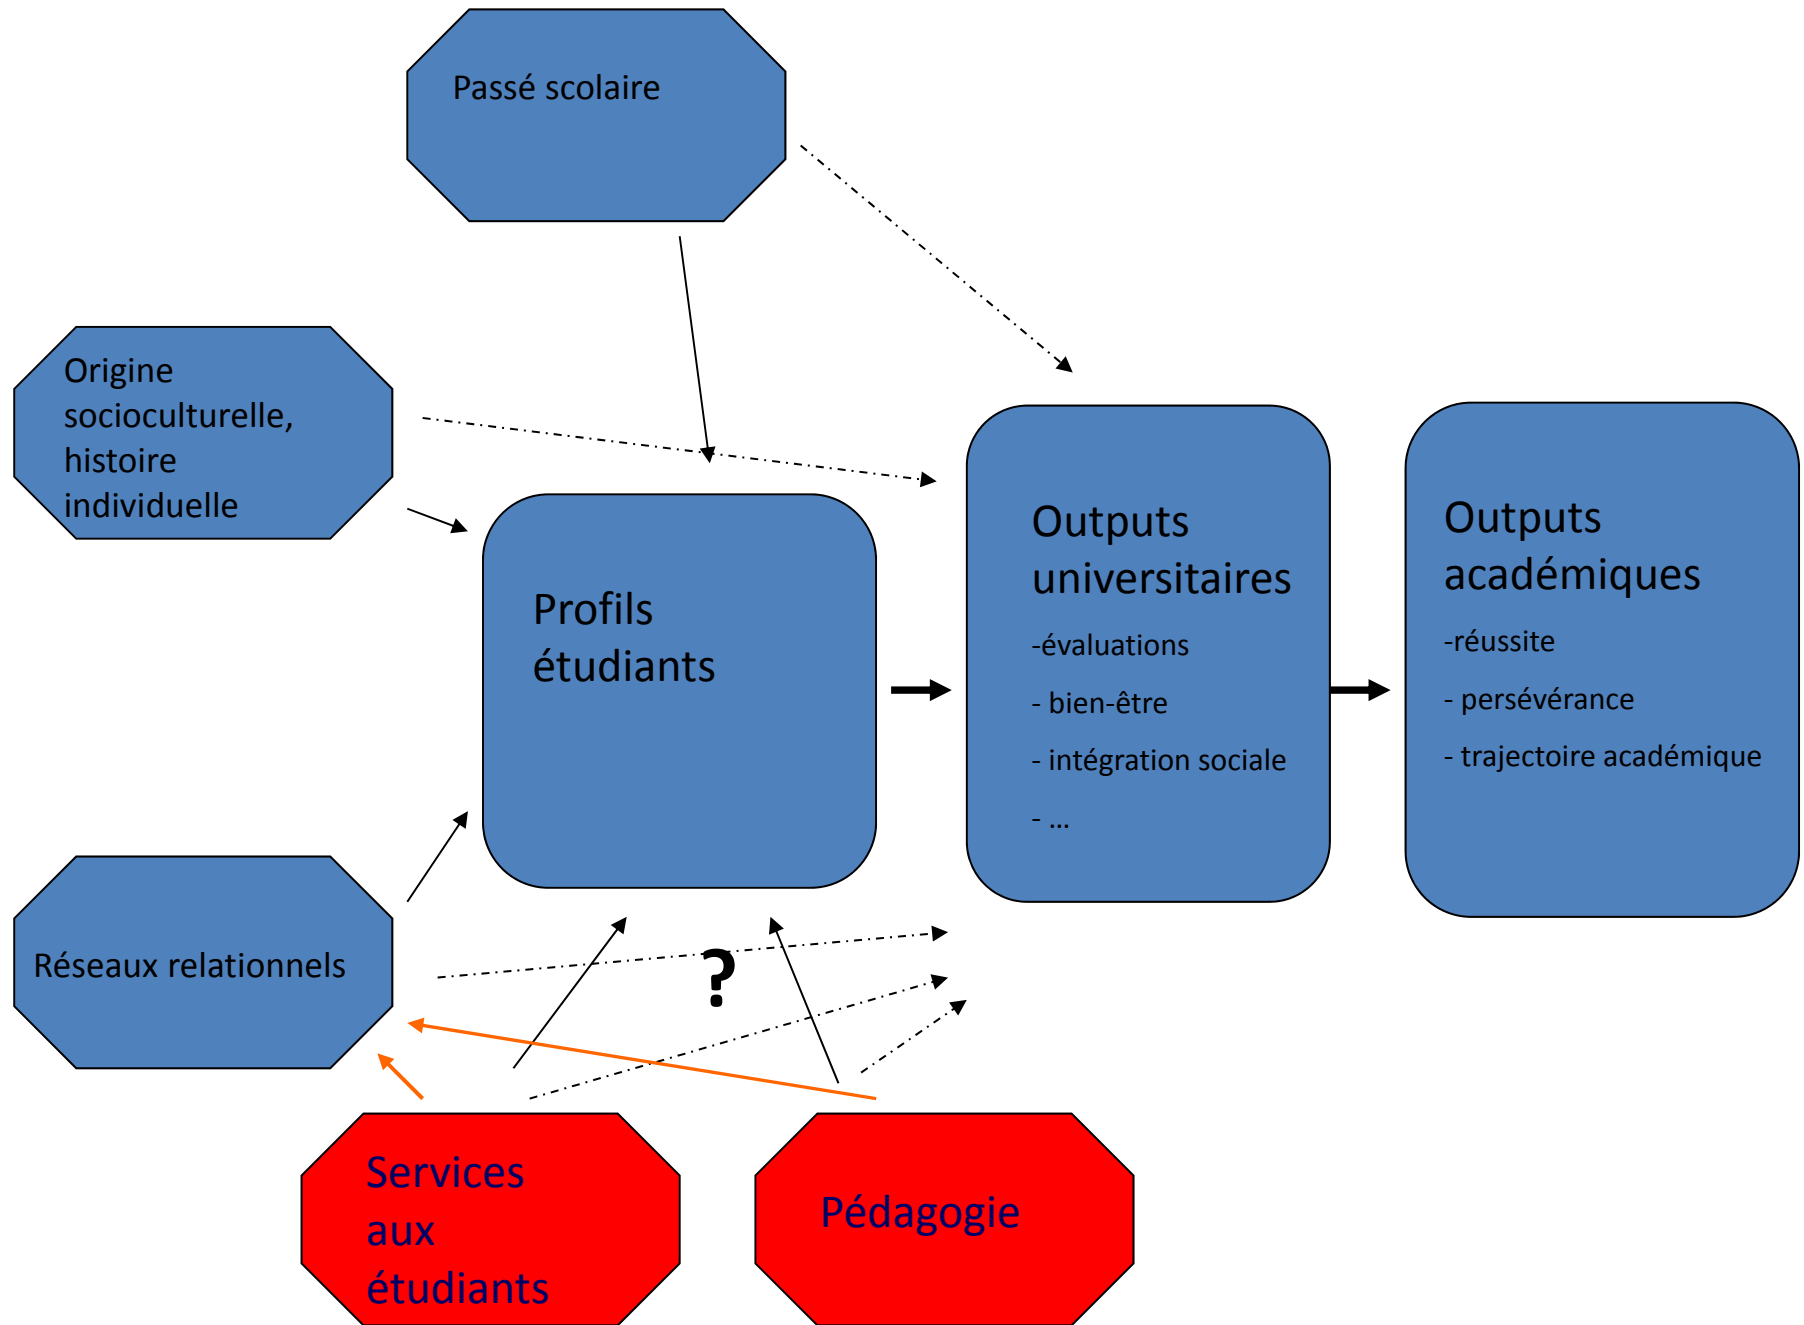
Passé scolaire

Origine socioculturelle, histoire individuelle

Profils étudiants

Outputs universitaires

-évaluations

- bien-être

- intégration sociale

- …

Outputs académiques

-réussite

- persévérance

- trajectoire académique

Réseaux relationnels

?

Services aux étudiants

Pédagogie